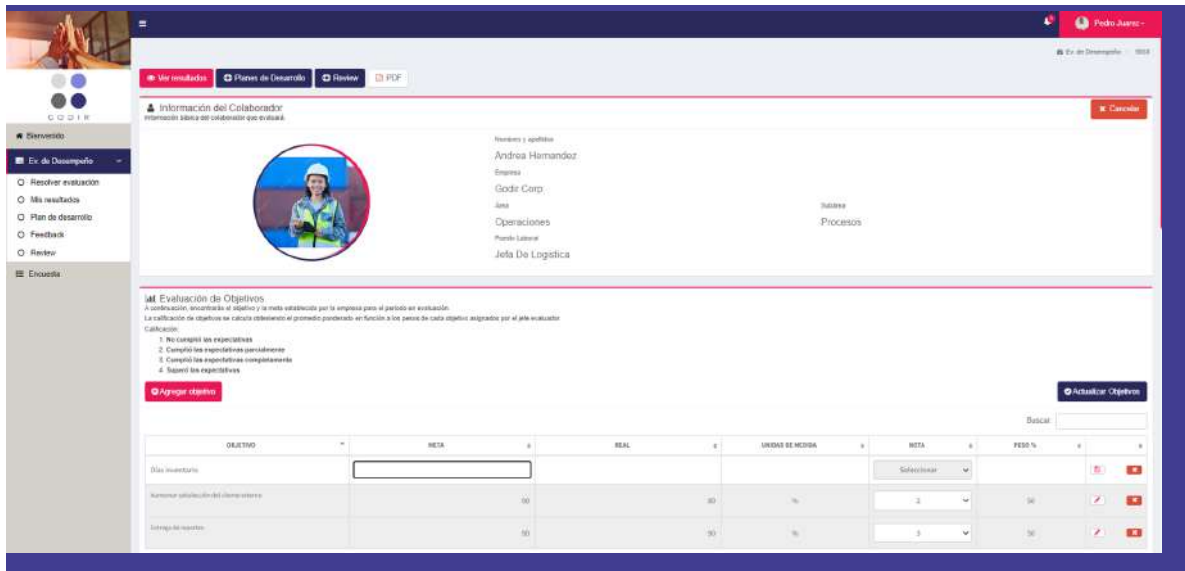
Pedro Juarez

Ev. de Desempeño / Inicio

GODIR

Bienvenido
Ev. de Desempeño
Resolver evaluación
Mis resultados
Plan de desarrollo
Feedback
Review
Encuesta

Ver resultados
Planes de Desarrollo
Review
PDF

Información del Colaborador
Información básica del colaborador que evaluará.

Cancelar

Nombre y apellidos
Andrea Hernandez
Empresa
Godir Corp
Área
Operaciones
Subárea
Procesos
Puesto Laboral
Jefa De Logistica

Evaluación de Objetivos
A continuación, encontrarás el objetivo y la meta establecida por la empresa para el periodo en evaluación.
La calificación de objetivos se calcula obteniendo el promedio ponderado en función a los pesos de cada objetivo asignados por el jefe evaluador.
Calificación:
1. No cumplió las expectativas
2. Cumplió las expectativas parcialmente
3. Cumplió las expectativas completamente
4. Superó las expectativas

Agregar objetivo
Actualizar Objetivos

Buscar:

| OBJETIVO | META | REAL | UNIDAD DE MEDIDA | NOTA | PESO % | |
|---|---|---|---|---|---|---|
| Días inventario | | | | Seleccionar | | |
| Aumentar satisfacción del cliente interno | 90 | 80 | % | 2 | 50 | |
| Entrega de reportes | 90 | 90 | % | 3 | 50 | |